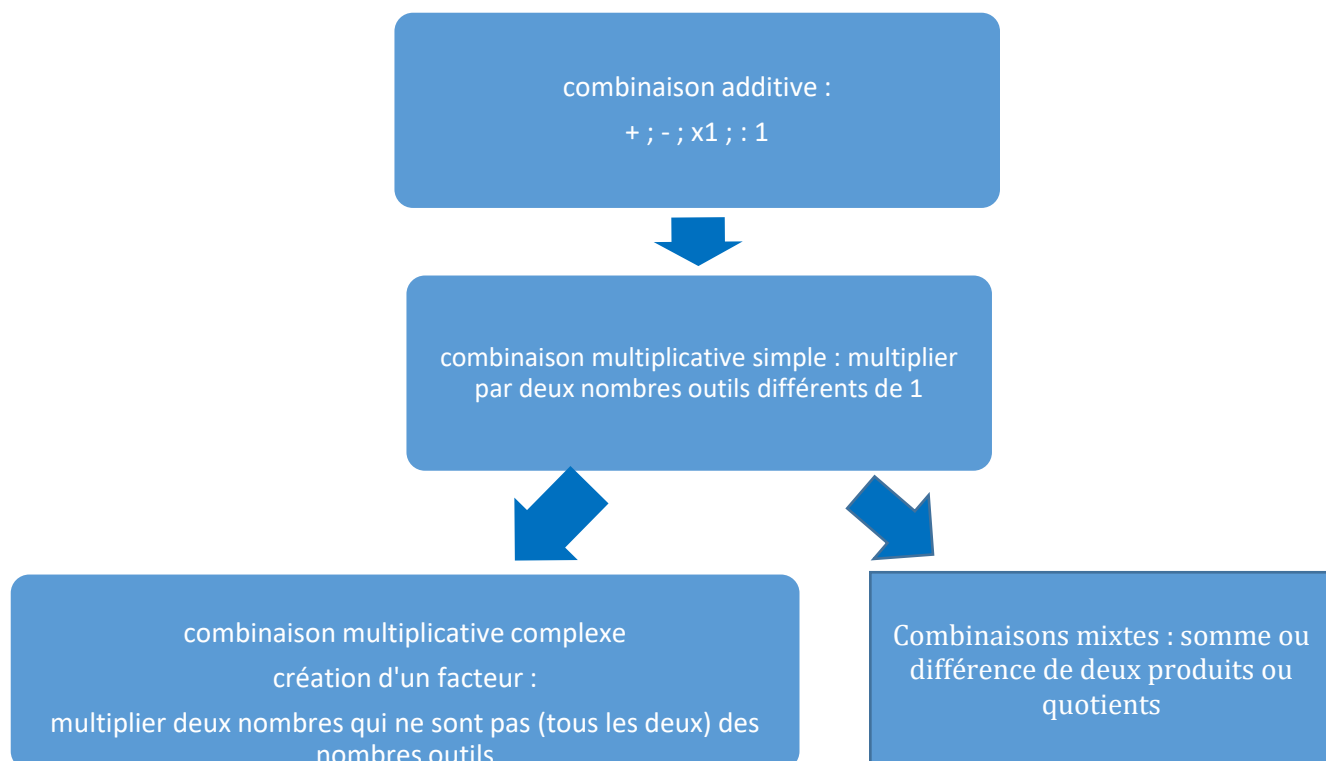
combinaison additive :

+ ; - ; x1 ; : 1

combinaison multiplicative simple : multiplier par deux nombres outils différents de 1

combinaison multiplicative complexe

création d'un facteur :

multiplier deux nombres qui ne sont pas (tous les deux) des nombres outils

Combinaisons mixtes : somme ou différence de deux produits ou quotients